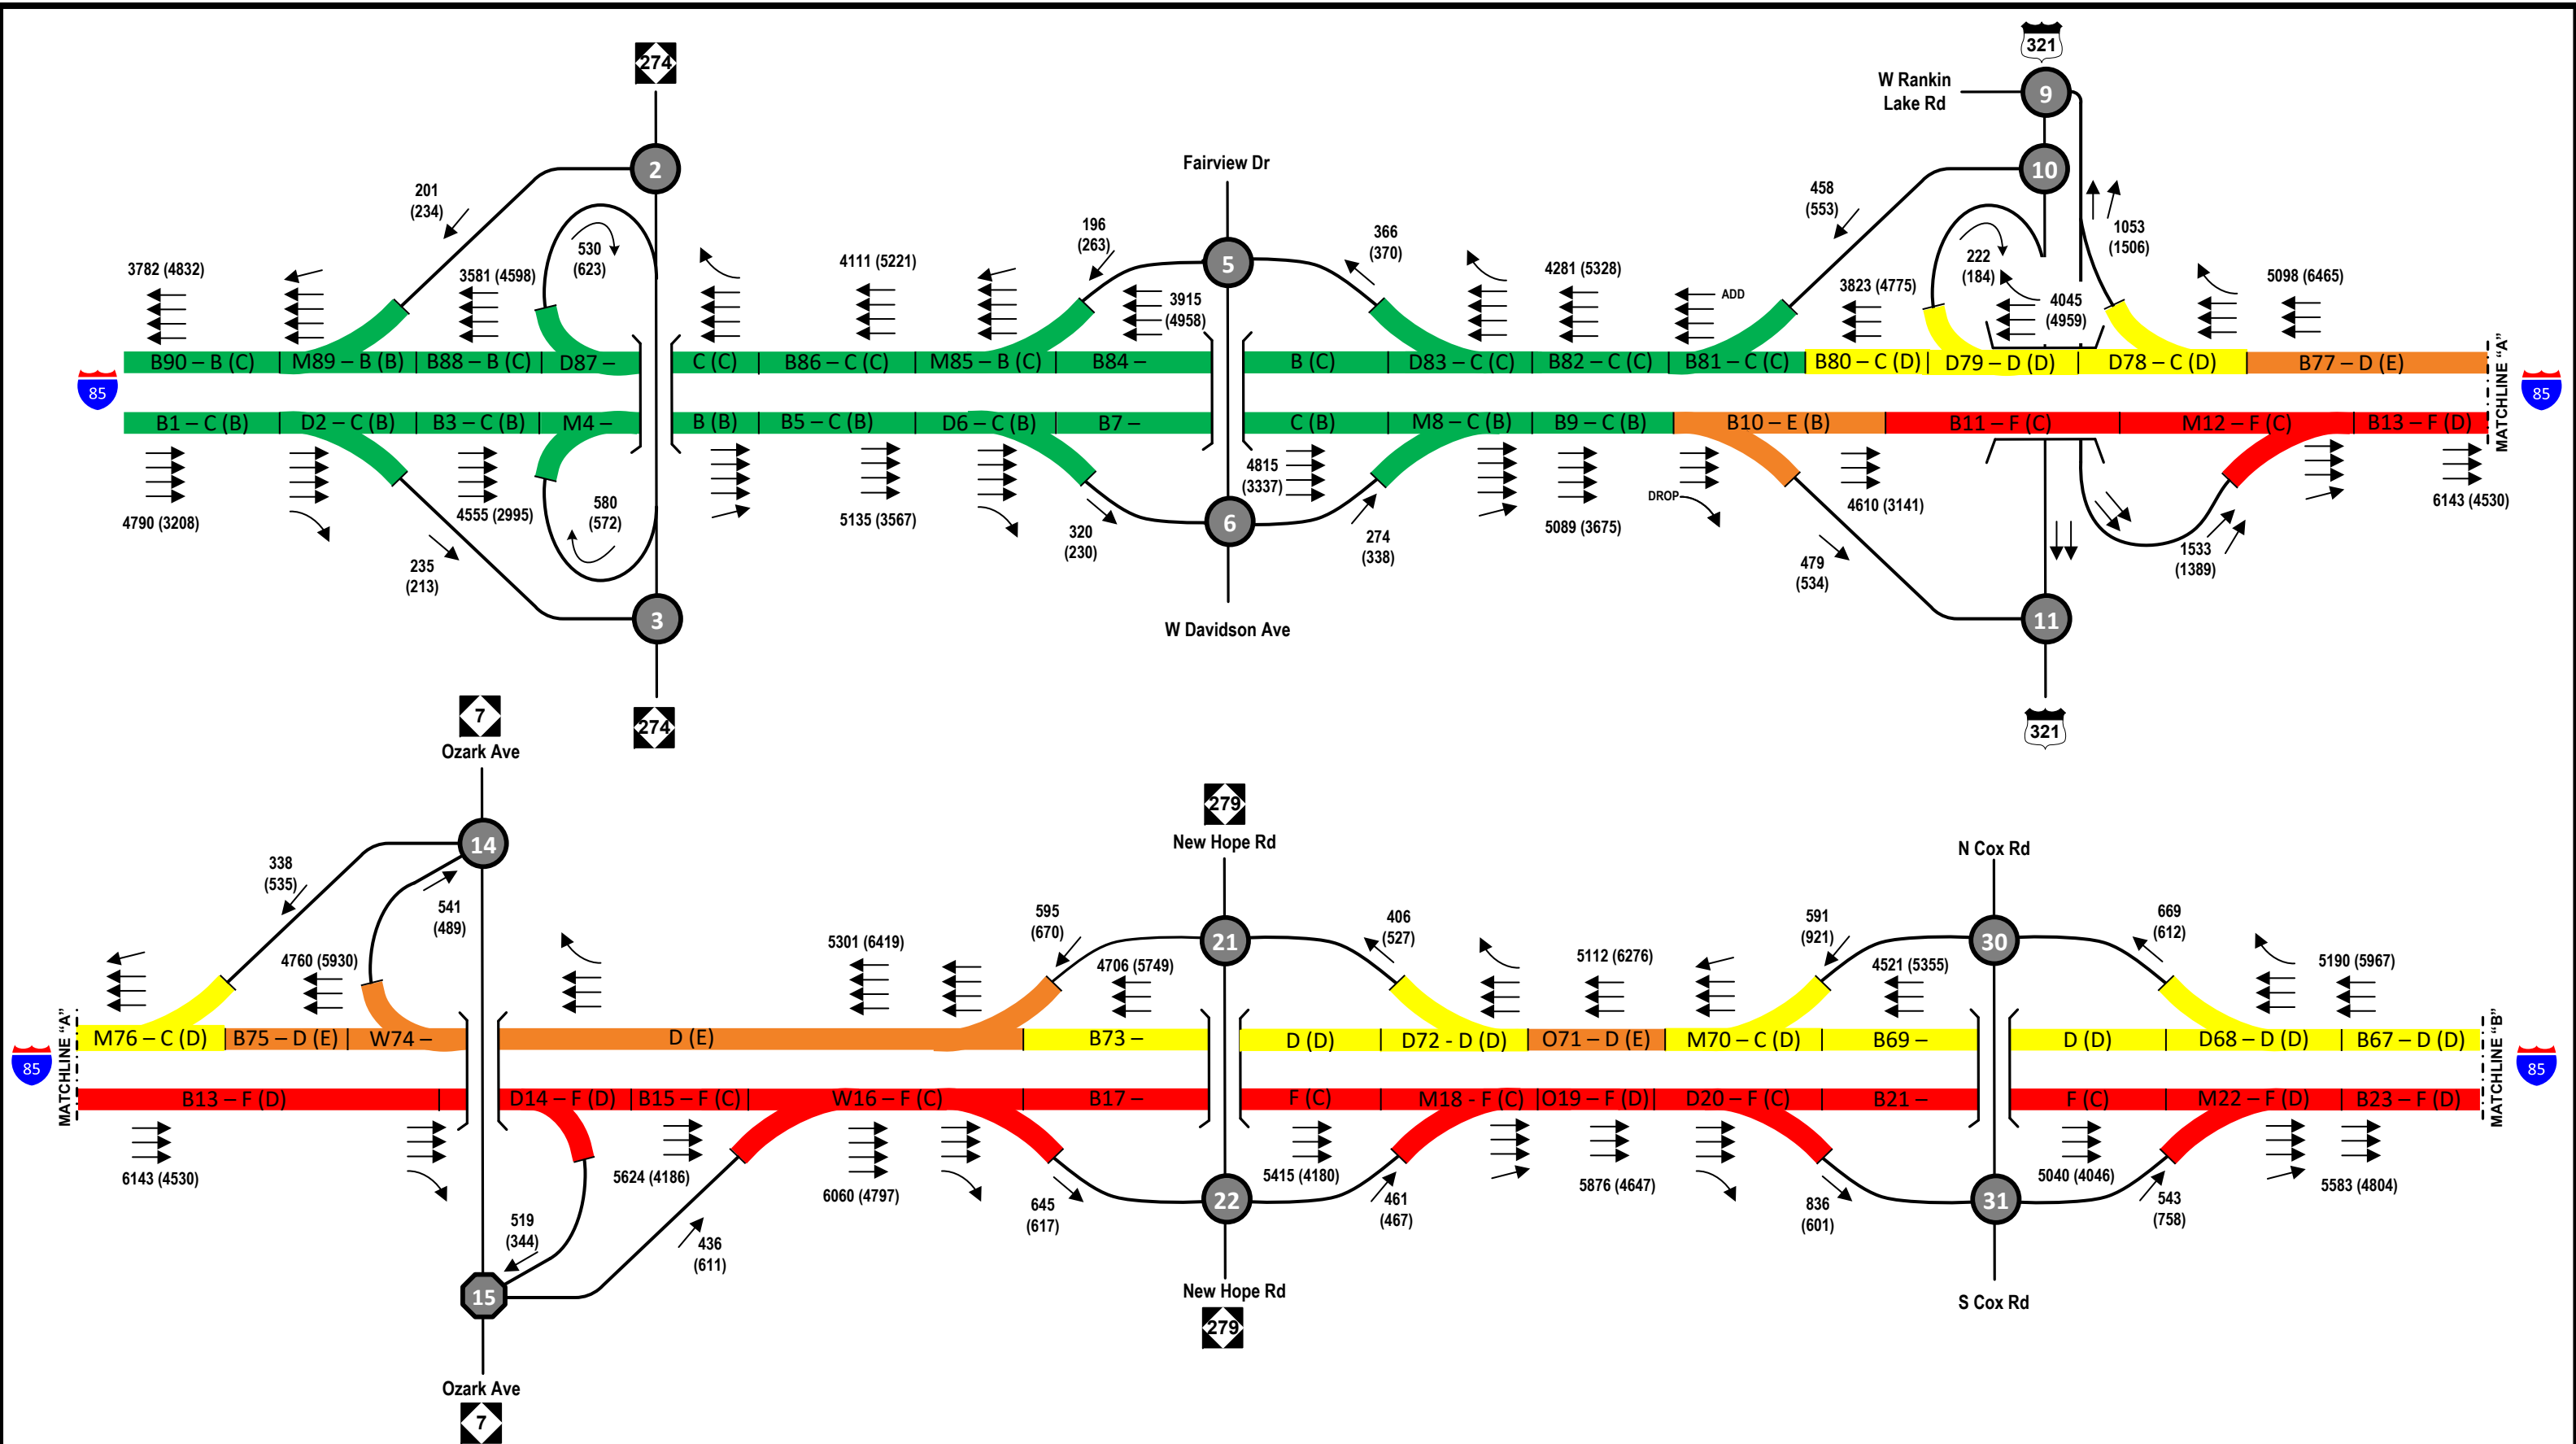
274

2

201 (234)

530 (623)

3782 (4832)

3581 (4598)

4111 (5221)

196 (263)

Fairview Dr

5

366 (370)

4281 (5328)

3915 (4958)

ADD

458 (553)

W Rankin Lake Rd

321

9

10

222 (184)

4045 (4959)

1053 (1506)

3823 (4775)

5098 (6465)

85

B90 – B (C) | M89 – B (B) | B88 – B (C) | D87 – | C (C) | B86 – C (C) | M85 – B (C) | B84 – | B (C) | D83 – C (C) | B82 – C (C) | B81 – C (C) | B80 – C (D) | D79 – D (D) | D78 – C (D) | B77 – D (E)

MATCHLINE "A"

85

B1 – C (B) | D2 – C (B) | B3 – C (B) | M4 – | B (B) | B5 – C (B) | D6 – C (B) | B7 – | C (B) | M8 – C (B) | B9 – C (B) | B10 – E (B) | B11 – F (C) | M12 – F (C) | B13 – F (D)

4790 (3208)

4555 (2995)

580 (572)

5135 (3567)

4815 (3337)

5089 (3675)

DROP

4610 (3141)

6143 (4530)

235 (213)

3

320 (230)

6

274 (338)

479 (534)

1533 (1389)

11

W Davidson Ave

274

321

7
Ozark Ave

279
New Hope Rd

N Cox Rd

14

338 (535)

541 (489)

4760 (5930)

5301 (6419)

595 (670)

4706 (5749)

21

406 (527)

5112 (6276)

591 (921)

4521 (5355)

30

669 (612)

5190 (5967)

85

MATCHLINE "A"

M76 – C (D) | B75 – D (E) | W74 – | D (E) | B73 – | D (D) | D72 - D (D) | O71 – D (E) | M70 – C (D) | B69 – | D (D) | D68 – D (D) | B67 – D (D)

MATCHLINE "B"

85

B13 – F (D) | D14 – F (D) | B15 – F (C) | W16 – F (C) | B17 – | F (C) | M18 - F (C) | O19 – F (D) | D20 – F (C) | B21 – | F (C) | M22 – F (D) | B23 – F (D)

6143 (4530)

5624 (4186)

6060 (4797)

645 (617)

22

5415 (4180)

461 (467)

5876 (4647)

836 (601)

31

5040 (4046)

543 (758)

5583 (4804)

519 (344)

436 (611)

15

Ozark Ave
7

New Hope Rd
279

S Cox Rd